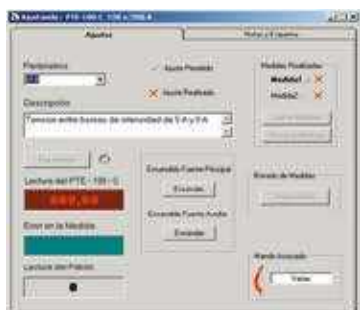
Ajustando - PTE - 100 - C 1.06 a 1.06.4

Ajustes

Notas y Esquema

Parámetros

Ajuste Pendiente

Ajuste Realizado

Medidas Realizadas

Medida1

Medida2

Descripción

Tensión entre bornes de intensidad de 5 A y 0 A

Lectura del PTE - 100 - C

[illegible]

Error en la Medida

Lectura del Patrón

Encendido Fuente Principal

Encender

Encendido Fuente Auxiliar

Encender

Borrado de Medidas

Mando Asociado

Valor